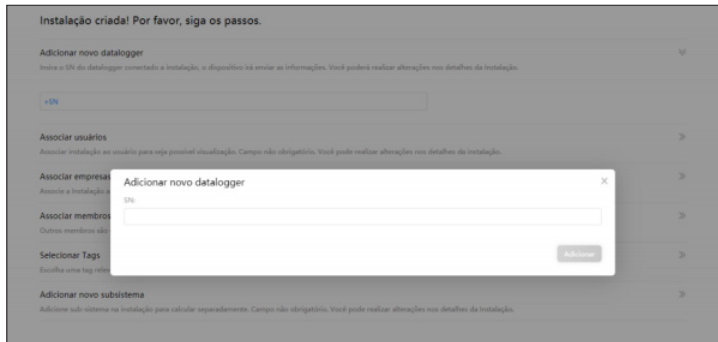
Instalação criada! Por favor, siga os passos.

Adicionar novo datalogger

Insira o SN do datalogger conectado a instalação, o dispositivo irá enviar as informações. Você poderá realizar alterações nos detalhes da instalação.

+SN

Associar usuários

Associar instalação ao usuário para seja possível visualização. Campo não obrigatório. Você pode realizar alterações nos detalhes da instalação.

Associar empresas

Associe a instalação a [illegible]

Associar membros

Outros membros são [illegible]

Selecionar Tags

Escolha uma tag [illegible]

Adicionar novo subsistema

Adicione sub-sistema na instalação para calcular separadamente. Campo não obrigatório. Você pode realizar alterações nos detalhes da instalação.

Adicionar novo datalogger

×

SN:

Adicionar